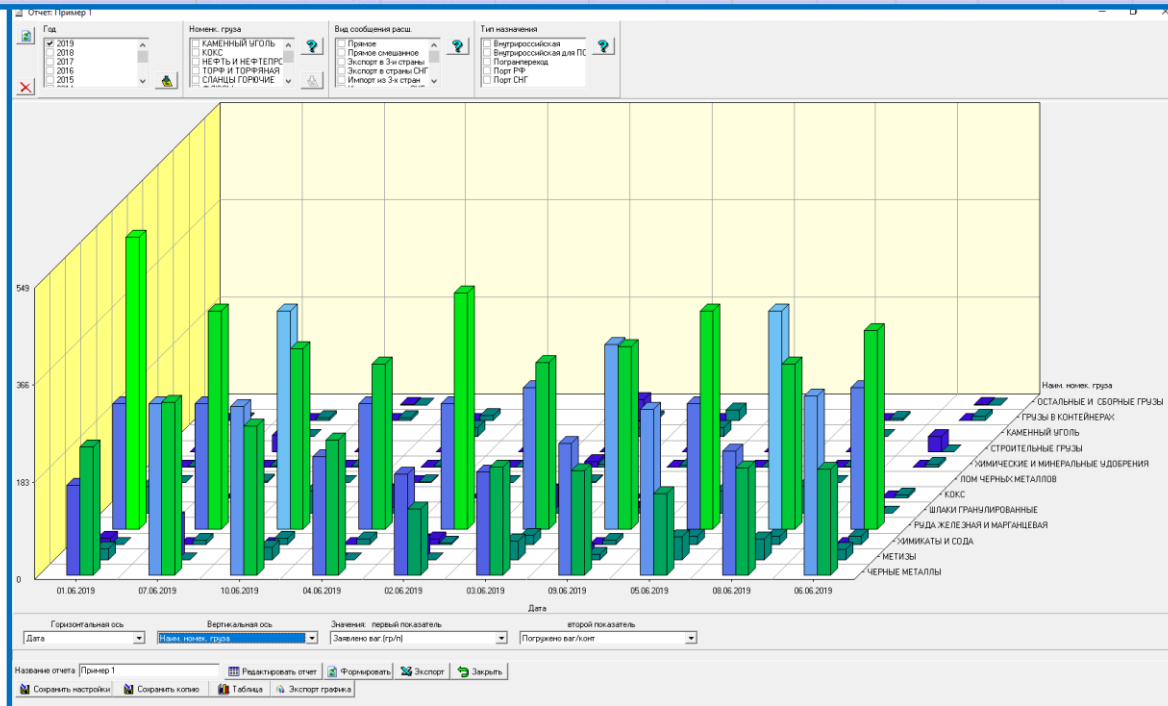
Отчет: Пример 1

Год
2019
2018
2017
2016
2015

Номенк. груза
КАМЕННЫЙ УГОЛЬ
КОКС
НЕФТЬ И НЕФТЕПРО
ТОРФ И ТОРФЯНАЯ
СЛАНЦЫ ГОРЮЧИЕ

Вид сообщения расш.
Прямое
Прямое смешанное
Экспорт в 3-и страны
Экспорт в страны СНГ
Импорт из 3-х стран

Тип назначения
Внутрироссийская
Внутрироссийская для ПС
Погранпереход
Порт РФ
Порт СНГ

549
366
183
0

01.06.2019
07.06.2019
10.06.2019
04.06.2019
02.06.2019
03.06.2019
09.06.2019
05.06.2019
08.06.2019
06.06.2019

Дата

Наим. номек. груза
ОСТАЛЬНЫЕ И СБОРНЫЕ ГРУЗЫ
ГРУЗЫ В КОНТЕЙНЕРАХ
КАМЕННЫЙ УГОЛЬ
СТРОИТЕЛЬНЫЕ ГРУЗЫ
ХИМИЧЕСКИЕ И МИНЕРАЛЬНЫЕ УДОБРЕНИЯ
ЛОМ ЧЕРНЫХ МЕТАЛЛОВ
КОКС
ШЛАКИ ГРАНУЛИРОВАННЫЕ
РУДА ЖЕЛЕЗНАЯ И МАРГАНЦЕВАЯ
ХИМИКАТЫ И СОДА
МЕТИЗЫ
ЧЕРНЫЕ МЕТАЛЛЫ

Горизонтальная ось
Дата
Вертикальная ось
Наим. номек. груза
Значения: первый показатель
Заявлено ваг.(гр/п)
второй показатель
Погружено ваг/конт

Название отчета Пример 1
Редактировать отчет
Формировать
Экспорт
Закрыть
Сохранить настройки
Сохранить копию
Таблица
Экспорт графика